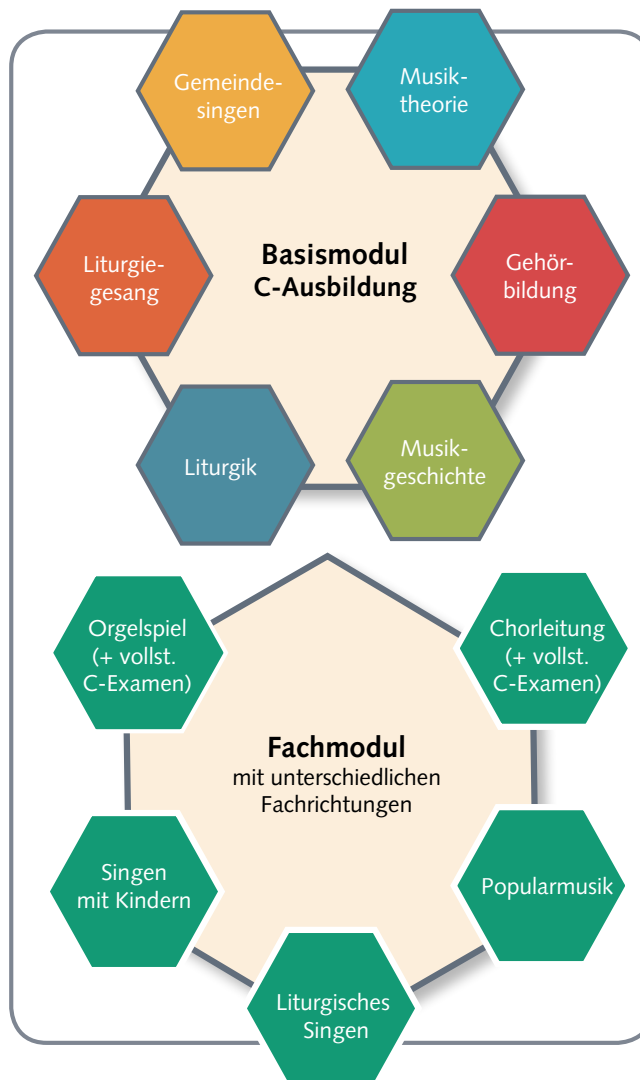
Gemeindesingen

Musiktheorie

Basismodul C-Ausbildung

Liturgiegesang

Gehörbildung

Liturgik

Musikgeschichte

Orgelspiel (+ vollst. C-Examen)

Chorleitung (+ vollst. C-Examen)

Fachmodul
mit unterschiedlichen Fachrichtungen

Singen mit Kindern

Popularmusik

Liturgisches Singen